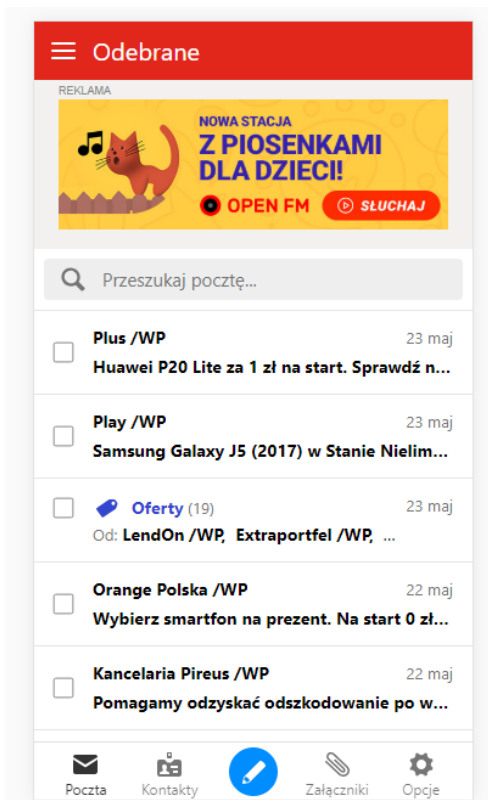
Odebrane

REKLAMA

NOWA STACJA
Z PIOSENKAMI DLA DZIECI!
OPEN FM
SŁUCHAJ

Przeszukaj pocztę...

Plus /WP 23 maj
Huawei P20 Lite za 1 zł na start. Sprawdź n...

Play /WP 23 maj
Samsung Galaxy J5 (2017) w Stanie Nielim...

Oferty (19) 23 maj
Od: LendOn /WP, Extraportfel /WP, ...

Orange Polska /WP 22 maj
Wybierz smartfon na prezent. Na start 0 zł...

Kancelaria Pireus /WP 22 maj
Pomagamy odzyskać odszkodowanie po w...

Poczta
Kontakty
Załączniki
Opcje